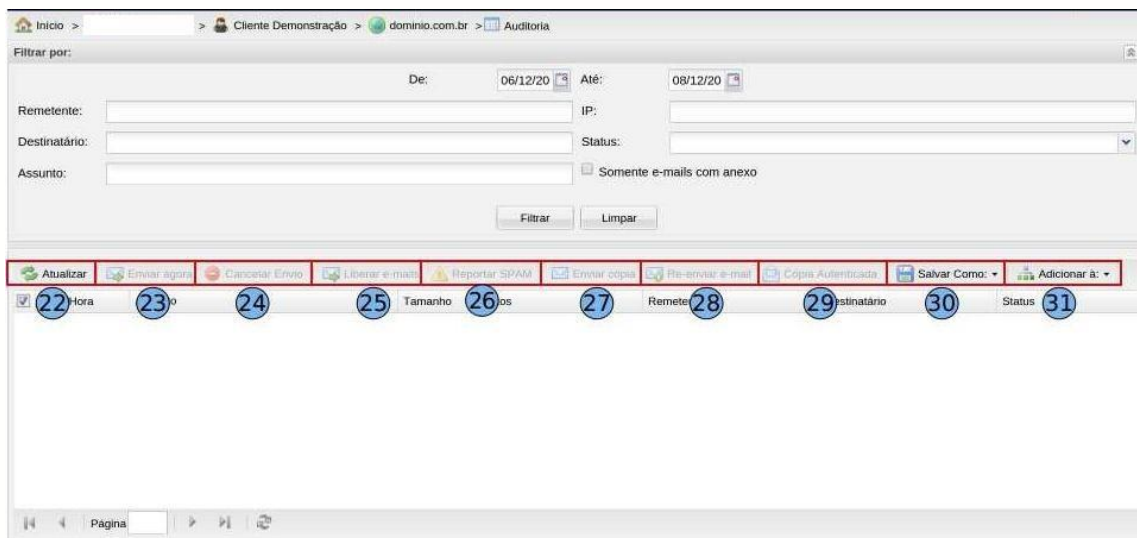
Inicio > > Cliente Demonstração > dominio.com.br > Auditoria

Filtrar por:

De: 06/12/20 Até: 08/12/20

Remetente: IP:

Destinatário: Status:

Assunto: Somente e-mails com anexo

Filtrar Limpar

Atualizar Enviar agora Cancelar Envio Liberar e-mails Reportar SPAM Enviar cópia Re-enviar e-mail Cópia Autenticada Salvar Como: Adicionar à:

22 Hora 23 o 24 25 Tamanho 26 os 27 Remete 28 29 stinatário 30 Status 31

Pagina